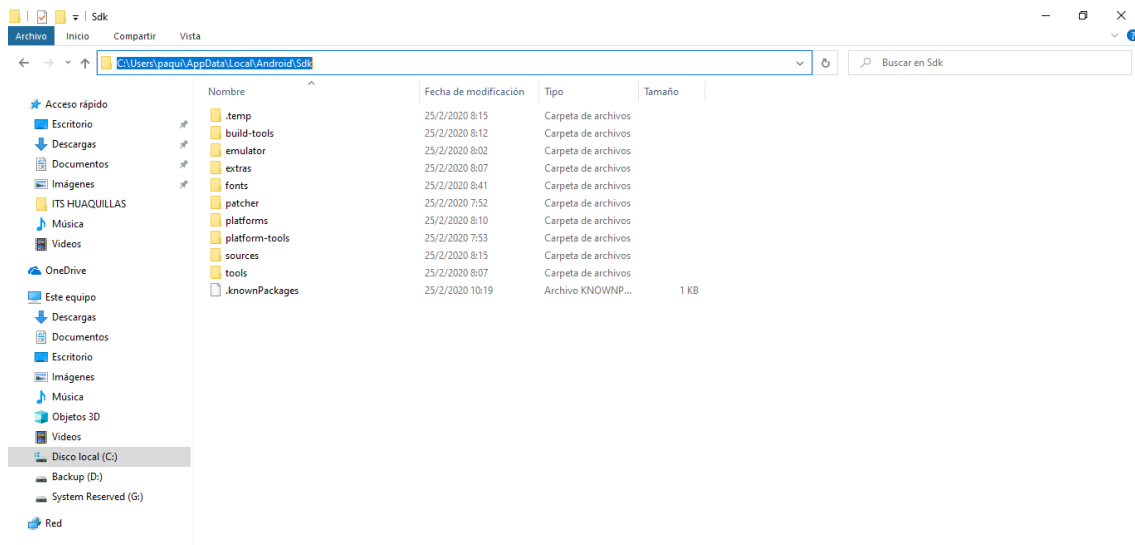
Sdk

Archivo Inicio Compartir Vista

C:\Users\paqui\AppData\Local\Android\Sdk

Buscar en Sdk

Acceso rápido
Escritorio
Descargas
Documentos
Imágenes
ITS HUAQUILLAS
Música
Videos
OneDrive
Este equipo
Descargas
Documentos
Escritorio
Imágenes
Música
Objetos 3D
Videos
Disco local (C:)
Backup (D:)
System Reserved (G:)
Red

| Nombre | Fecha de modificación | Tipo | Tamaño |
|---|---|---|---|
| .temp | 25/2/2020 8:15 | Carpeta de archivos | |
| build-tools | 25/2/2020 8:12 | Carpeta de archivos | |
| emulator | 25/2/2020 8:02 | Carpeta de archivos | |
| extras | 25/2/2020 8:07 | Carpeta de archivos | |
| fonts | 25/2/2020 8:41 | Carpeta de archivos | |
| patcher | 25/2/2020 7:52 | Carpeta de archivos | |
| platforms | 25/2/2020 8:10 | Carpeta de archivos | |
| platform-tools | 25/2/2020 7:53 | Carpeta de archivos | |
| sources | 25/2/2020 8:15 | Carpeta de archivos | |
| tools | 25/2/2020 8:07 | Carpeta de archivos | |
| .knownPackages | 25/2/2020 10:19 | Archivo KNOWNP... | 1 KB |